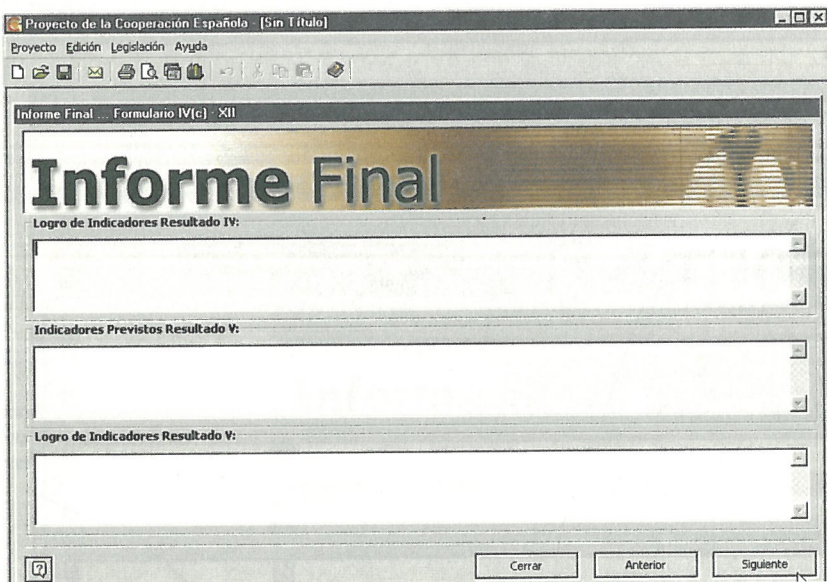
Proyecto de la Cooperación Española - [Sin Título]

Proyecto Edición Legislación Ayuda

Informe Final ... Formulario IV(c) - XII

Informe Final

Logro de Indicadores Resultado IV:

Indicadores Previstos Resultado V:

Logro de Indicadores Resultado V:

Cerrar

Anterior

Siguiente